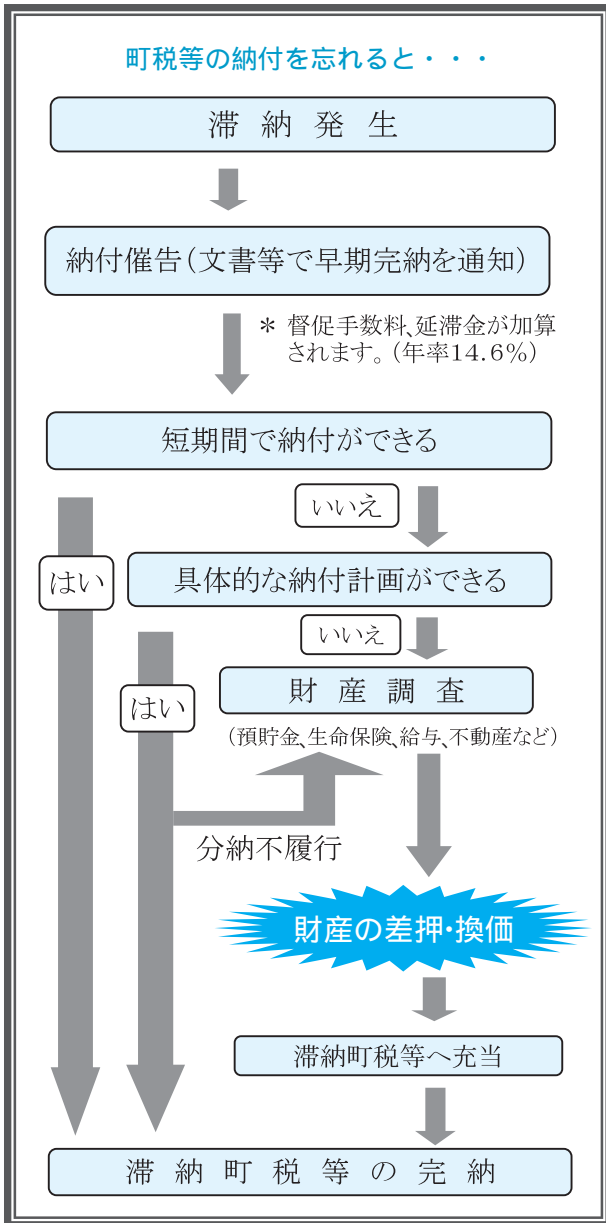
町税等の納付を忘れると・・・

滞 納 発 生

納付催告（文書等で早期完納を通知）

＊ 督促手数料、延滞金が加算されます。（年率14.6％）

短期間で納付ができる

いいえ

はい

具体的な納付計画ができる

いいえ

はい

財 産 調 査

（預貯金、生命保険、給与、不動産など）

分納不履行

財産の差押・換価

滞納町税等へ充当

滞 納 町 税 等 の 完 納